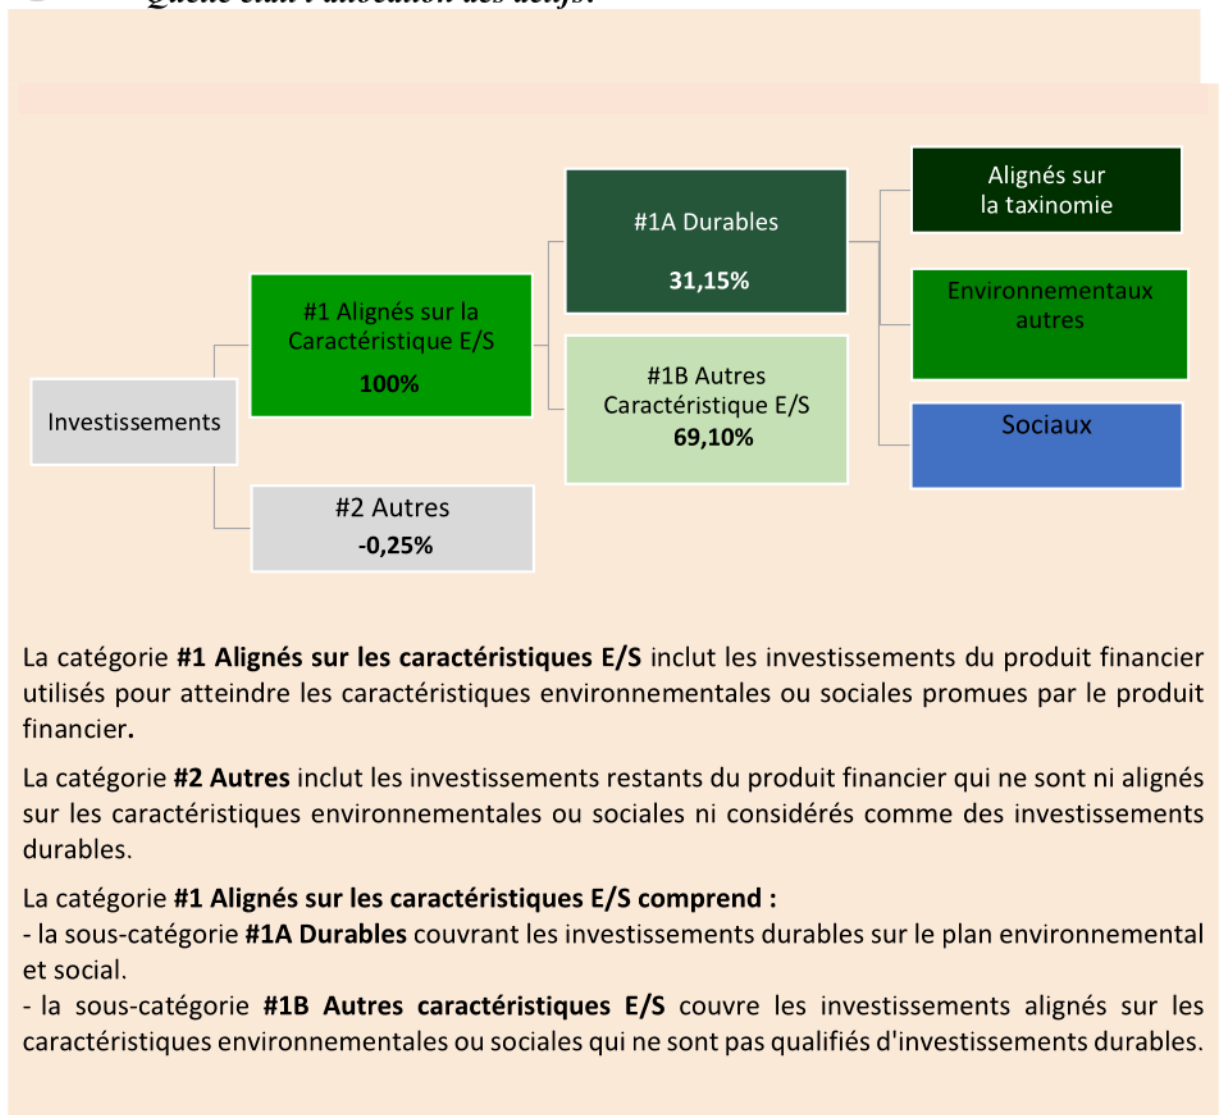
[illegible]

Investissements

#1 Alignés sur la Caractéristique E/S
100%

#2 Autres
-0,25%

#1A Durables
31,15%

#1B Autres Caractéristique E/S
69,10%

Alignés sur la taxinomie

Environnementaux autres

Sociaux

La catégorie **#1 Alignés sur les caractéristiques E/S** inclut les investissements du produit financier utilisés pour atteindre les caractéristiques environnementales ou sociales promues par le produit financier.

La catégorie **#2 Autres** inclut les investissements restants du produit financier qui ne sont ni alignés sur les caractéristiques environnementales ou sociales ni considérés comme des investissements durables.

La catégorie **#1 Alignés sur les caractéristiques E/S comprend :**
- la sous-catégorie **#1A Durables** couvrant les investissements durables sur le plan environnemental et social.
- la sous-catégorie **#1B Autres caractéristiques E/S** couvre les investissements alignés sur les caractéristiques environnementales ou sociales qui ne sont pas qualifiés d'investissements durables.